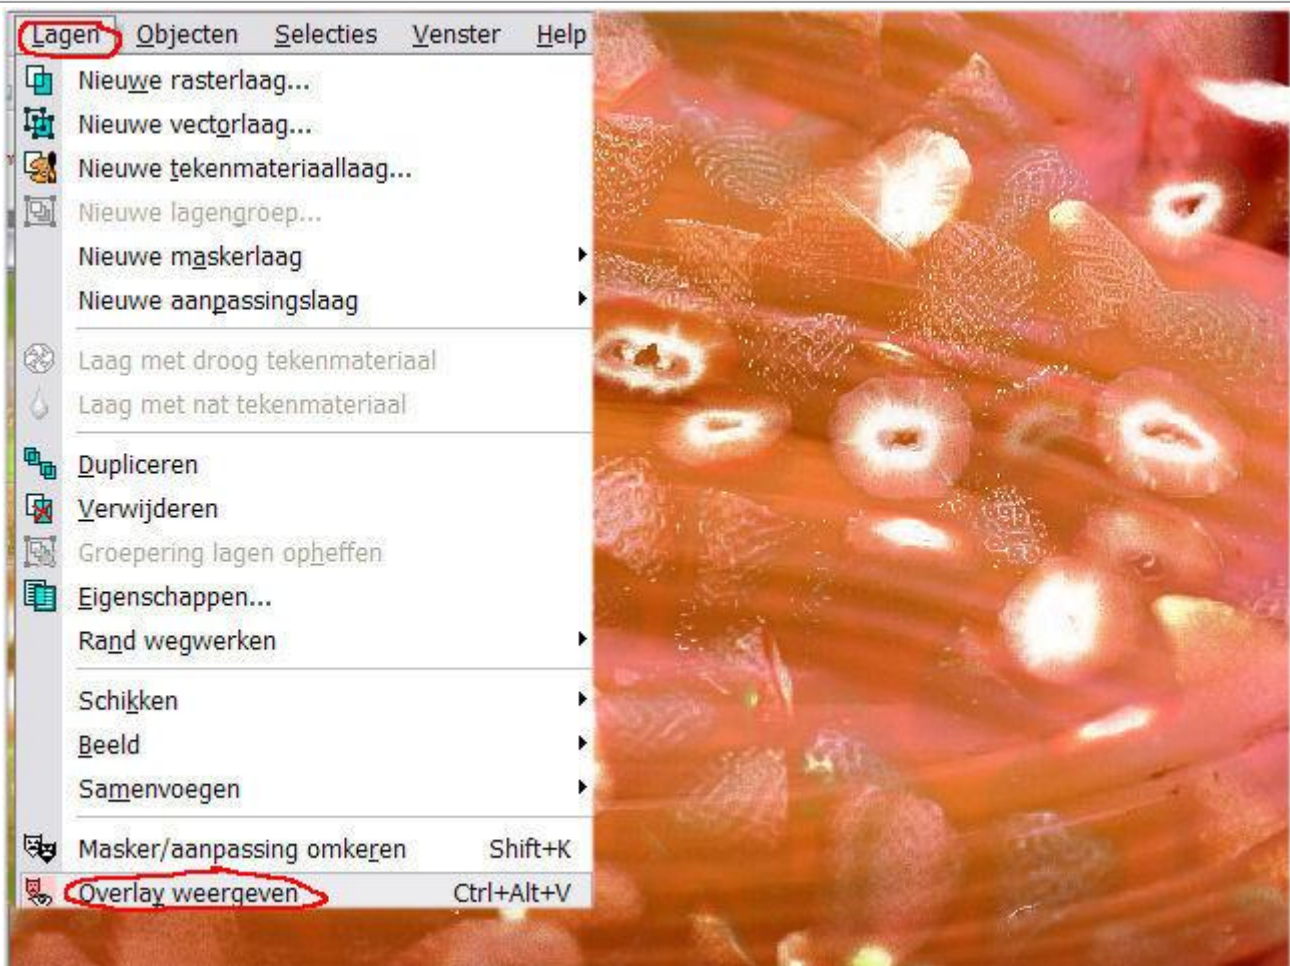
Lagen Objecten Selecties Venster Help

Nieuwe rasterlaag...
Nieuwe vectorlaag...
Nieuwe tekenmateriaallaag...
Nieuwe lagengroep...
Nieuwe maskerlaag
Nieuwe aanpassingslaag

Laag met droog tekenmateriaal
Laag met nat tekenmateriaal

Dupliceren
Verwijderen
Groepering lagen opheffen
Eigenschappen...
Rand wegwerken

Schikken
Beeld
Samenvoegen

Masker/aanpassing omkeren Shift+K
Overlay weergeven Ctrl+Alt+V